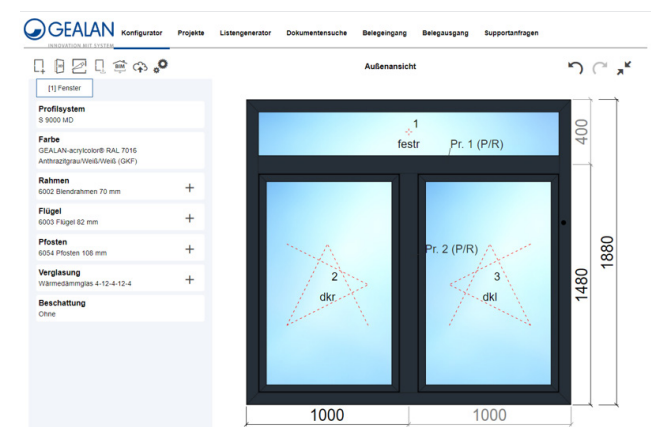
GEALAN
INNOVATION MIT SYSTEM

Konfigurator Projekte Listengenerator Dokumentensuche Belegeingang Belegausgang Supportanfragen

Außenansicht

[1] Fenster

Profilsystem
S 9000 MD

Farbe
GEALAN-acrylcolor® RAL 7016 Anthrazitgrau/Weiß/Weiß (GKF)

Rahmen
6002 Blendrahmen 70 mm
+

Flügel
6003 Flügel 82 mm
+

Pfosten
6054 Pfosten 108 mm
+

Verglasung
Wärmedämmglas 4-12-4-12-4
+

Beschattung
Ohne

1
festr
Pr. 1 (P/R)
400
2
dkr.
Pr. 2 (P/R)
3
dkl
1480
1880
1000
1000